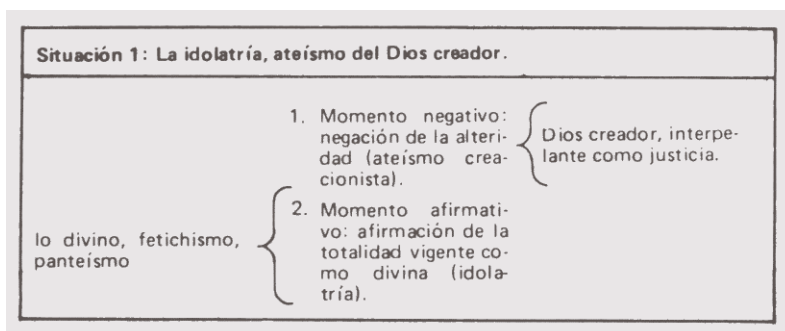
Situación 1: La idolatría, ateísmo del Dios creador.

1. Momento negativo: negación de la alteridad (ateísmo creacionista).

Dios creador, interpelante como justicia.

lo divino, fetichismo, panteísmo

2. Momento afirmativo: afirmación de la totalidad vigente como divina (idolatría).